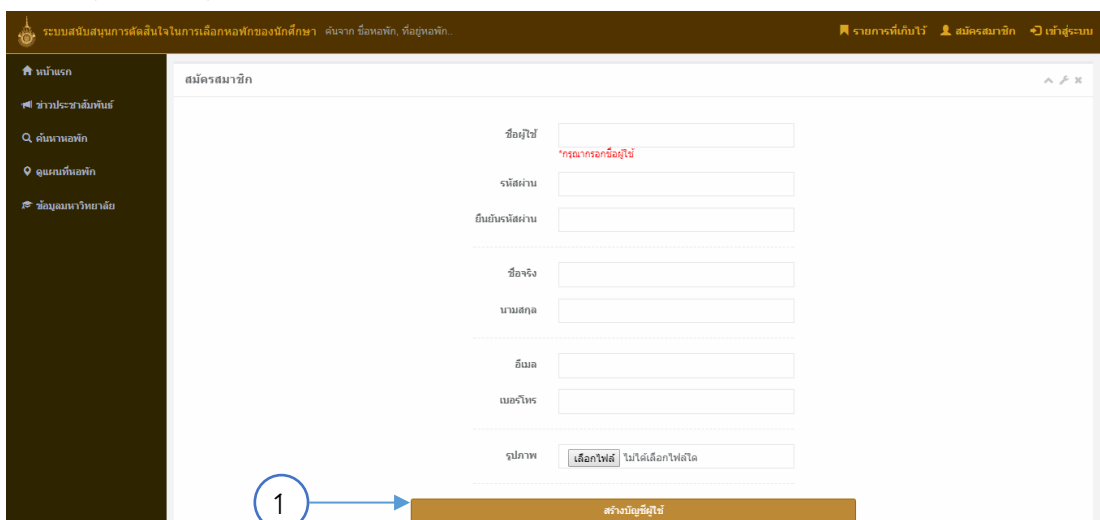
ระบบสนับสนุนการตัดสินใจในการเลือกหอพักของนักศึกษา ค้นจาก ชื่อหอพัก, ที่อยู่หอพัก..

รายการที่เก็บไว้ สมัครสมาชิก เข้าสู่ระบบ

หน้าแรก
ข่าวประชาสัมพันธ์
ค้นหาหอพัก
ดูแผนที่หอพัก
ข้อมูลมหาวิทยาลัย

สมัครสมาชิก

ชื่อผู้ใช้
*กรุณากรอกชื่อผู้ใช้
รหัสผ่าน
ยืนยันรหัสผ่าน
ชื่อจริง
นามสกุล
อีเมล
เบอร์โทร
รูปภาพ เลือกไฟล์ ไม่ได้เลือกไฟล์ใด

1

สร้างบัญชีผู้ใช้